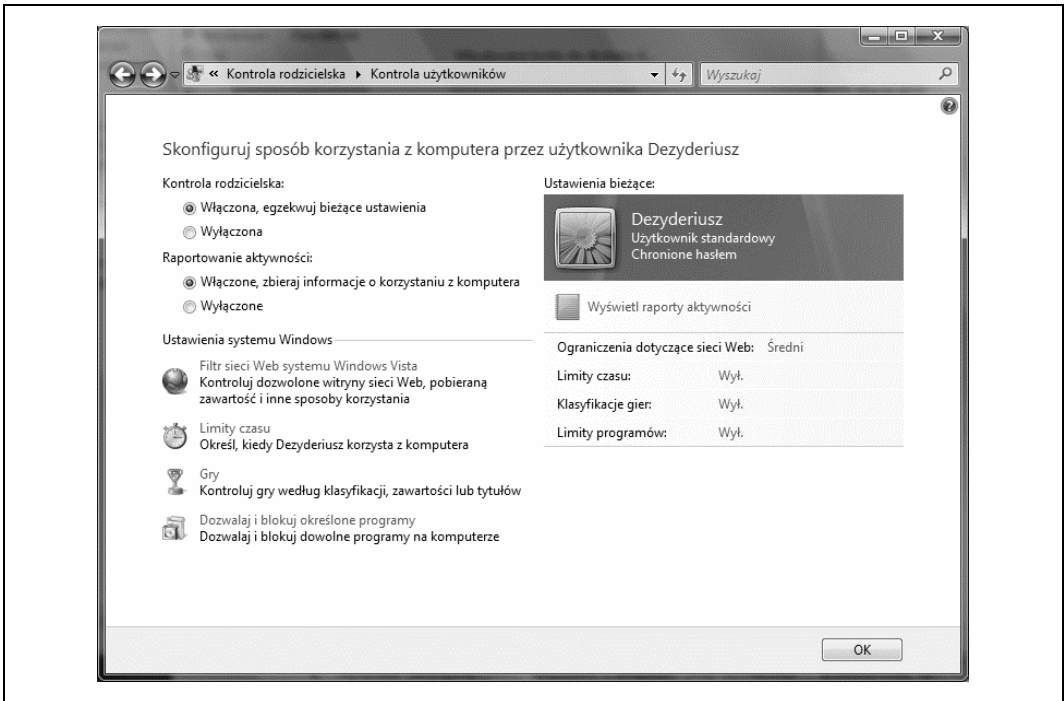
« Kontrola rodzicielska ▸ Kontrola użytkowników

Wyszukaj

Skonfiguruj sposób korzystania z komputera przez użytkownika Dezyderiusz

Kontrola rodzicielska:

Włączona, egzekwuj bieżące ustawienia

Wyłączona

Raportowanie aktywności:

Włączone, zbieraj informacje o korzystaniu z komputera

Wyłączone

Ustawienia systemu Windows

Filtr sieci Web systemu Windows Vista
Kontroluj dozwolone witryny sieci Web, pobieraną zawartość i inne sposoby korzystania

Limity czasu
Określ, kiedy Dezyderiusz korzysta z komputera

Gry
Kontroluj gry według klasyfikacji, zawartości lub tytułów

Dozwalaj i blokuj określone programy
Dozwalaj i blokuj dowolne programy na komputerze

Ustawienia bieżące:

Dezyderiusz
Użytkownik standardowy
Chronione hasłem

Wyświetl raporty aktywności

| | |
|---|---|
| Ograniczenia dotyczące sieci Web: | Średni |
| Limity czasu: | Wył. |
| Klasyfikacje gier: | Wył. |
| Limity programów: | Wył. |

OK